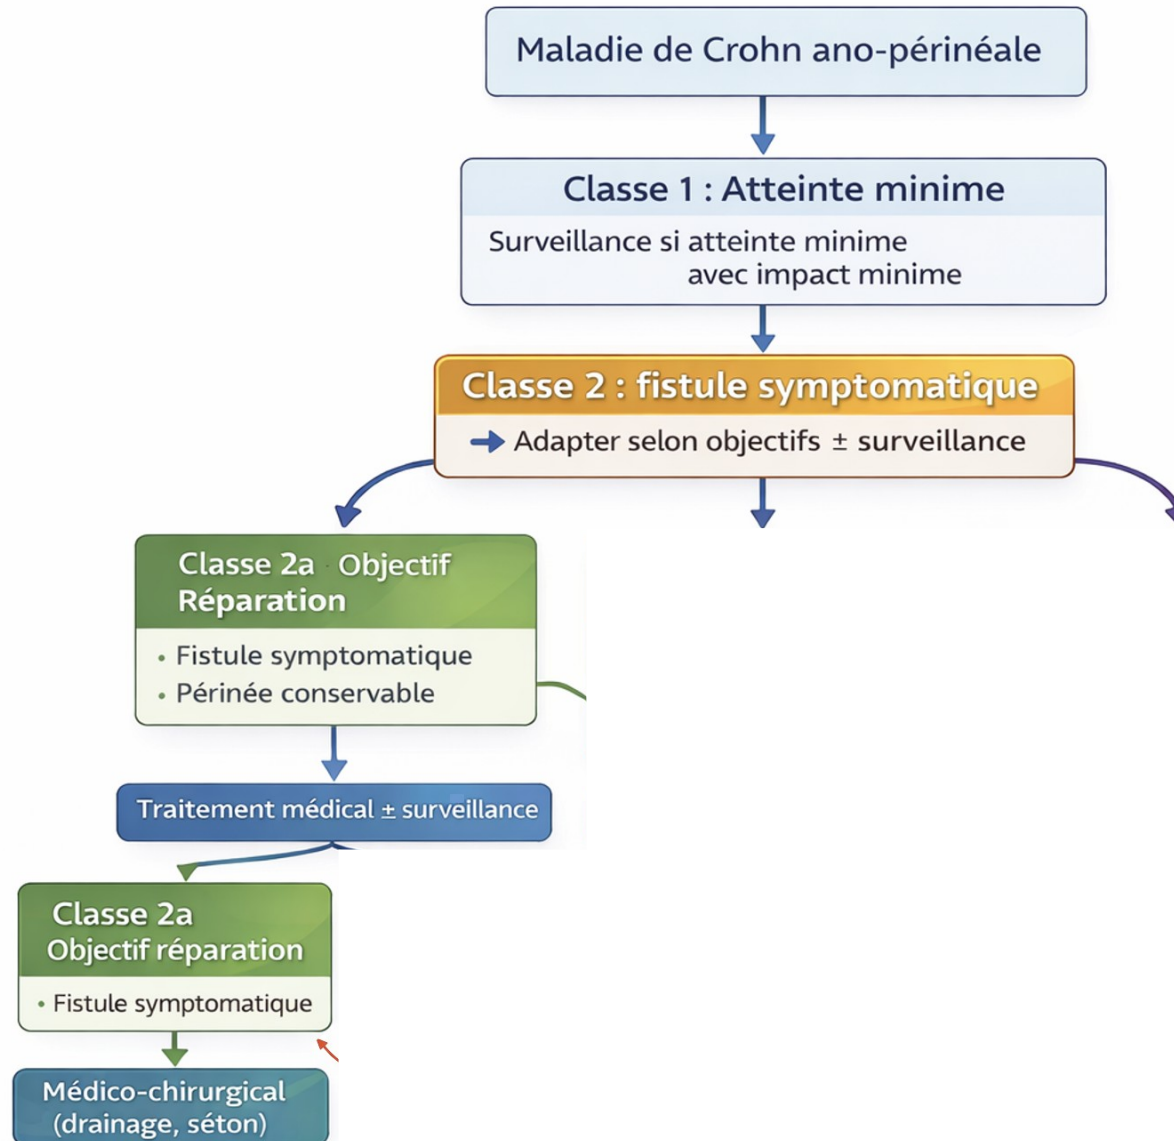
Maladie de Crohn ano-périnéale

Classe 1 : Atteinte minime

Surveillance si atteinte minime avec impact minime

Classe 2 : fistule symptomatique

Adapter selon objectifs ± surveillance

Classe 2a Objectif Réparation

• Fistule symptomatique
• Périnée conservable

Traitement médical ± surveillance

Classe 2a Objectif réparation

• Fistule symptomatique

Médico-chirurgical (drainage, séton)